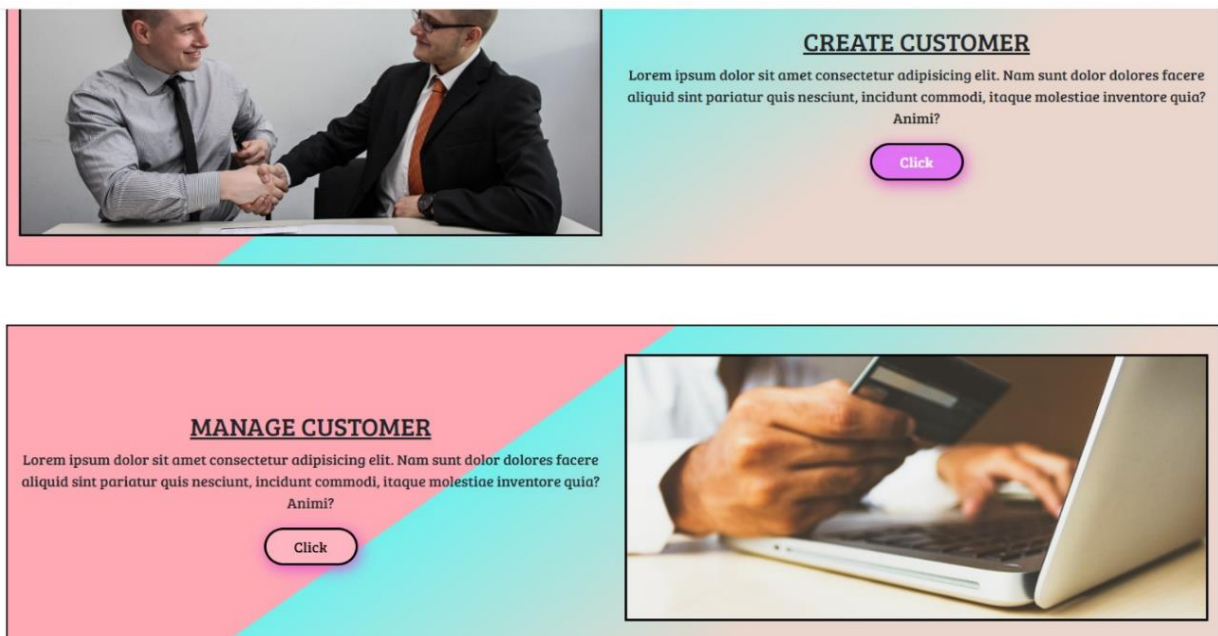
CREATE CUSTOMER

Lorem ipsum dolor sit amet consectetur adipisicing elit. Nam sunt dolor dolores facere aliquid sint pariatur quis nesciunt, incidunt commodi, itaque molestiae inventore quia? Animi?

Click

MANAGE CUSTOMER

Lorem ipsum dolor sit amet consectetur adipisicing elit. Nam sunt dolor dolores facere aliquid sint pariatur quis nesciunt, incidunt commodi, itaque molestiae inventore quia? Animi?

Click